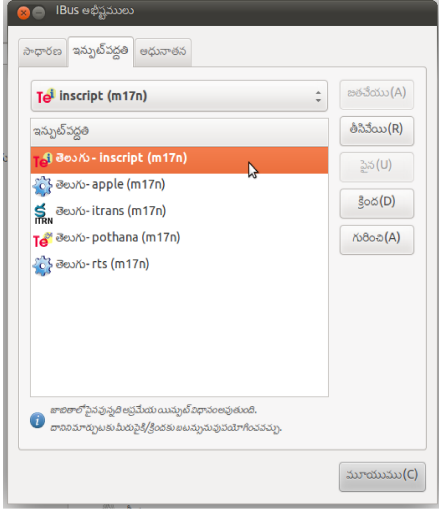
IBus అభీష్టములు

సాధారణ | ఇన్పుట్ పద్ధతి | అధునాతన

inscript (m17n)

జతచేయు(A)

ఇన్పుట్ పద్ధతి

తీసివేయు(R)

తెలుగు - inscript (m17n)

పైన(U)

తెలుగు - apple (m17n)

క్రింద(D)

తెలుగు - itrans (m17n)

ITRN

గురించి(A)

తెలుగు - pothana (m17n)

తెలుగు - rts (m17n)

జాబితాలో పైనవున్నపద్ధతి అప్రమేయ ఇన్పుట్ విధానంఅవుతుంది. దానిని మార్చుటకు మీరు పైకి/క్రిందకు బటన్సును ఉపయోగించవచ్చు.

మూయుము(C)